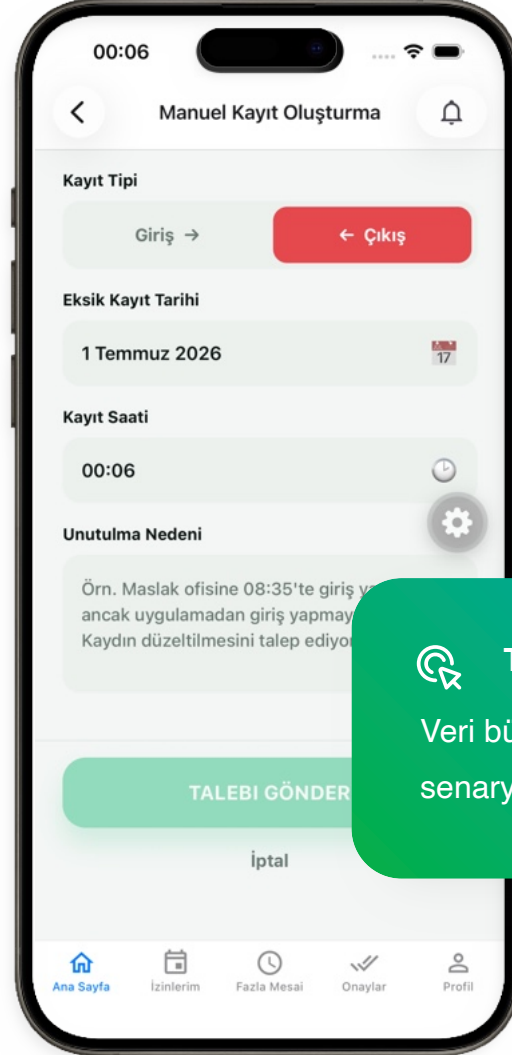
00:06

Manuel Kayıt Oluşturma

Kayıt Tipi

Giriş →

← Çıkış

Eksik Kayıt Tarihi

1 Temmuz 2026

17

Kayıt Saati

00:06

Unutulma Nedeni

Örn. Maslak ofisine 08:35'te giriş y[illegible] ancak uygulamadan giriş yapmay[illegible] Kaydın düzeltilmesini talep ediyo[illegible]

T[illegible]

Veri bü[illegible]

senary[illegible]

TALEBI GÖNDER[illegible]

İptal

Ana Sayfa

İzinlerim

Fazla Mesai

Onaylar

Profil